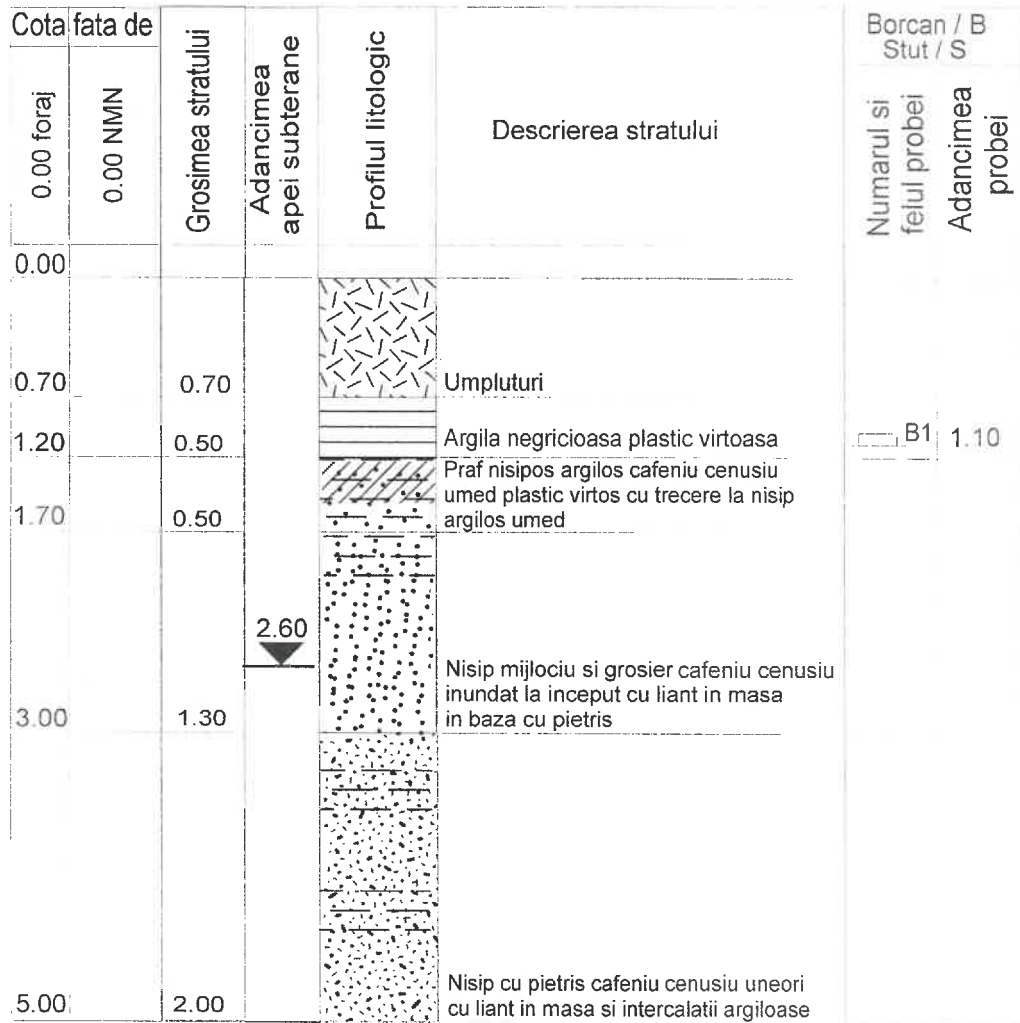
| Cota fata de 0.00 foraj | Cota fata de 0.00 NMN | Grosimea stratului | Adancimea apei subterane | Profilul litologic | Descrierea stratului | Borcan / B Stut / S Numarul si felul probei | Adancimea probei |
|---|---|---|---|---|---|---|---|
| 0.00 | | | | | | | |
| 0.70 | | 0.70 | | | Umpluturi | | |
| 1.20 | | 0.50 | | | Argila negricioasa plastic virtoasa | B1 | 1.10 |
| 1.70 | | 0.50 | | | Praf nisipos argilos cafeniu cenusiu umed plastic virtos cu trecere la nisip argilos umed | | |
| | | | 2.60 | | | | |
| 3.00 | | 1.30 | | | Nisip mijlociu si grosier cafeniu cenusiu inundat la inceput cu liant in masa in baza cu pietris | | |
| 5.00 | | 2.00 | | | Nisip cu pietris cafeniu cenusiu uneori cu liant in masa si intercalatii argiloase | | |